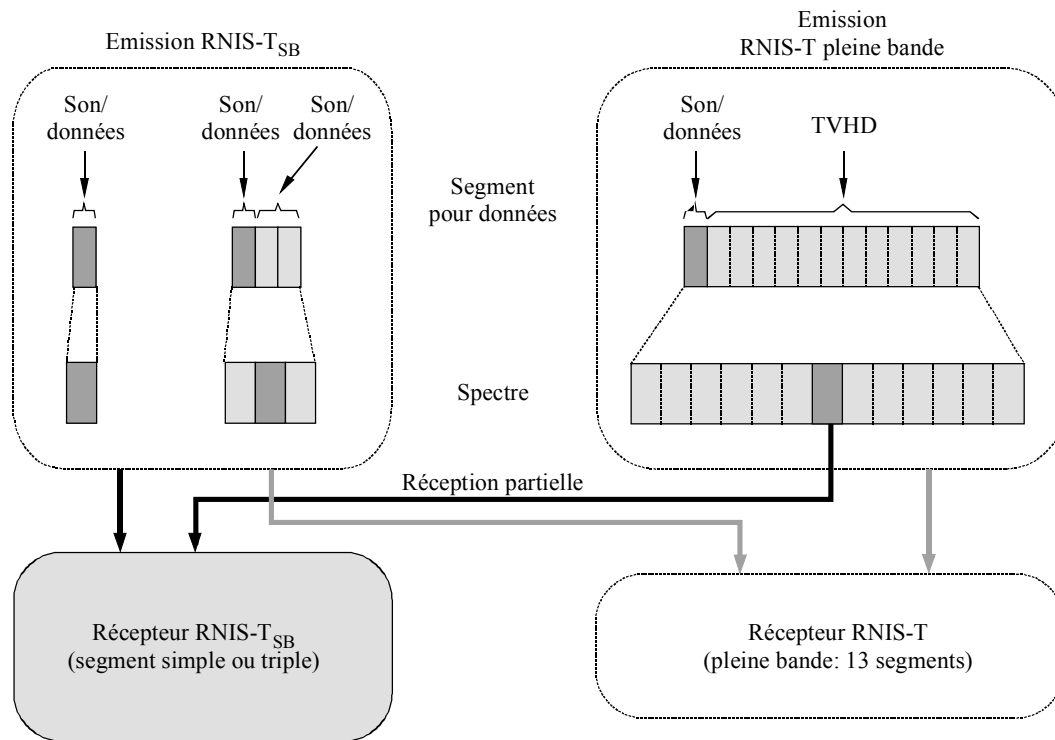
Emission RNIS-$T_{SB}$

Son/ données

Son/ données

Son/ données

Emission RNIS-T pleine bande

Son/ données

TVHD

Segment pour données

Spectre

Réception partielle

Récepteur RNIS-$T_{SB}$ (segment simple ou triple)

Récepteur RNIS-T (pleine bande: 13 segments)